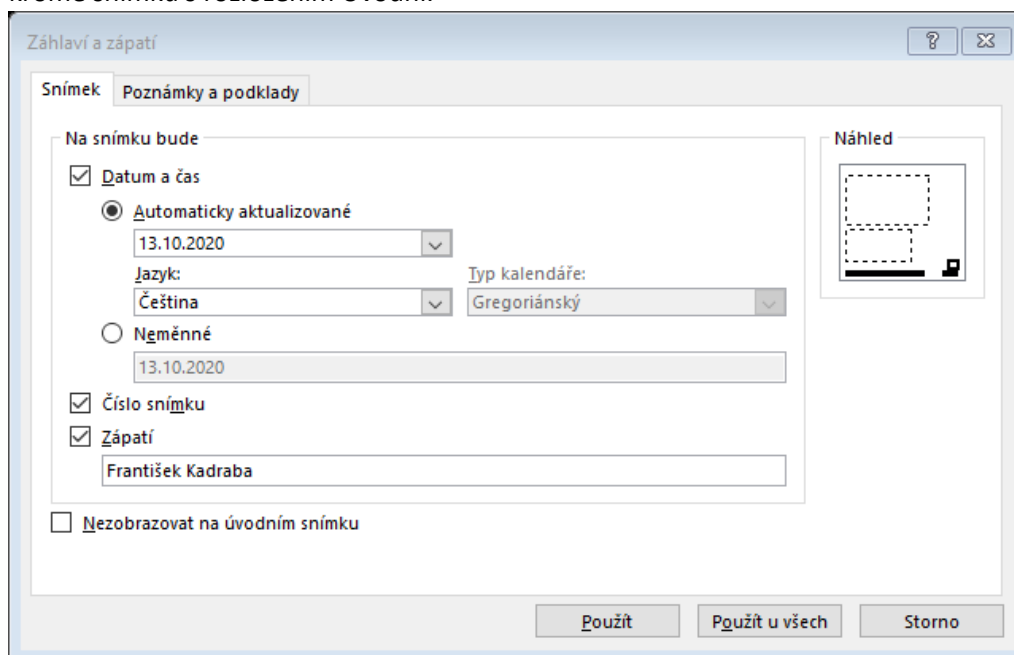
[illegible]

Záhlaví a zápatí

?

Snímek

Poznámky a podklady

Na snímku bude

Datum a čas

Automaticky aktualizované

13.10.2020

Jazyk:

Čeština

Typ kalendáře:

Gregoriánský

Neměnné

13.10.2020

Číslo snímku

Zápatí

František Kadraba

Náhled

Nezobrazovat na úvodním snímku

Použít

Použít u všech

Storno